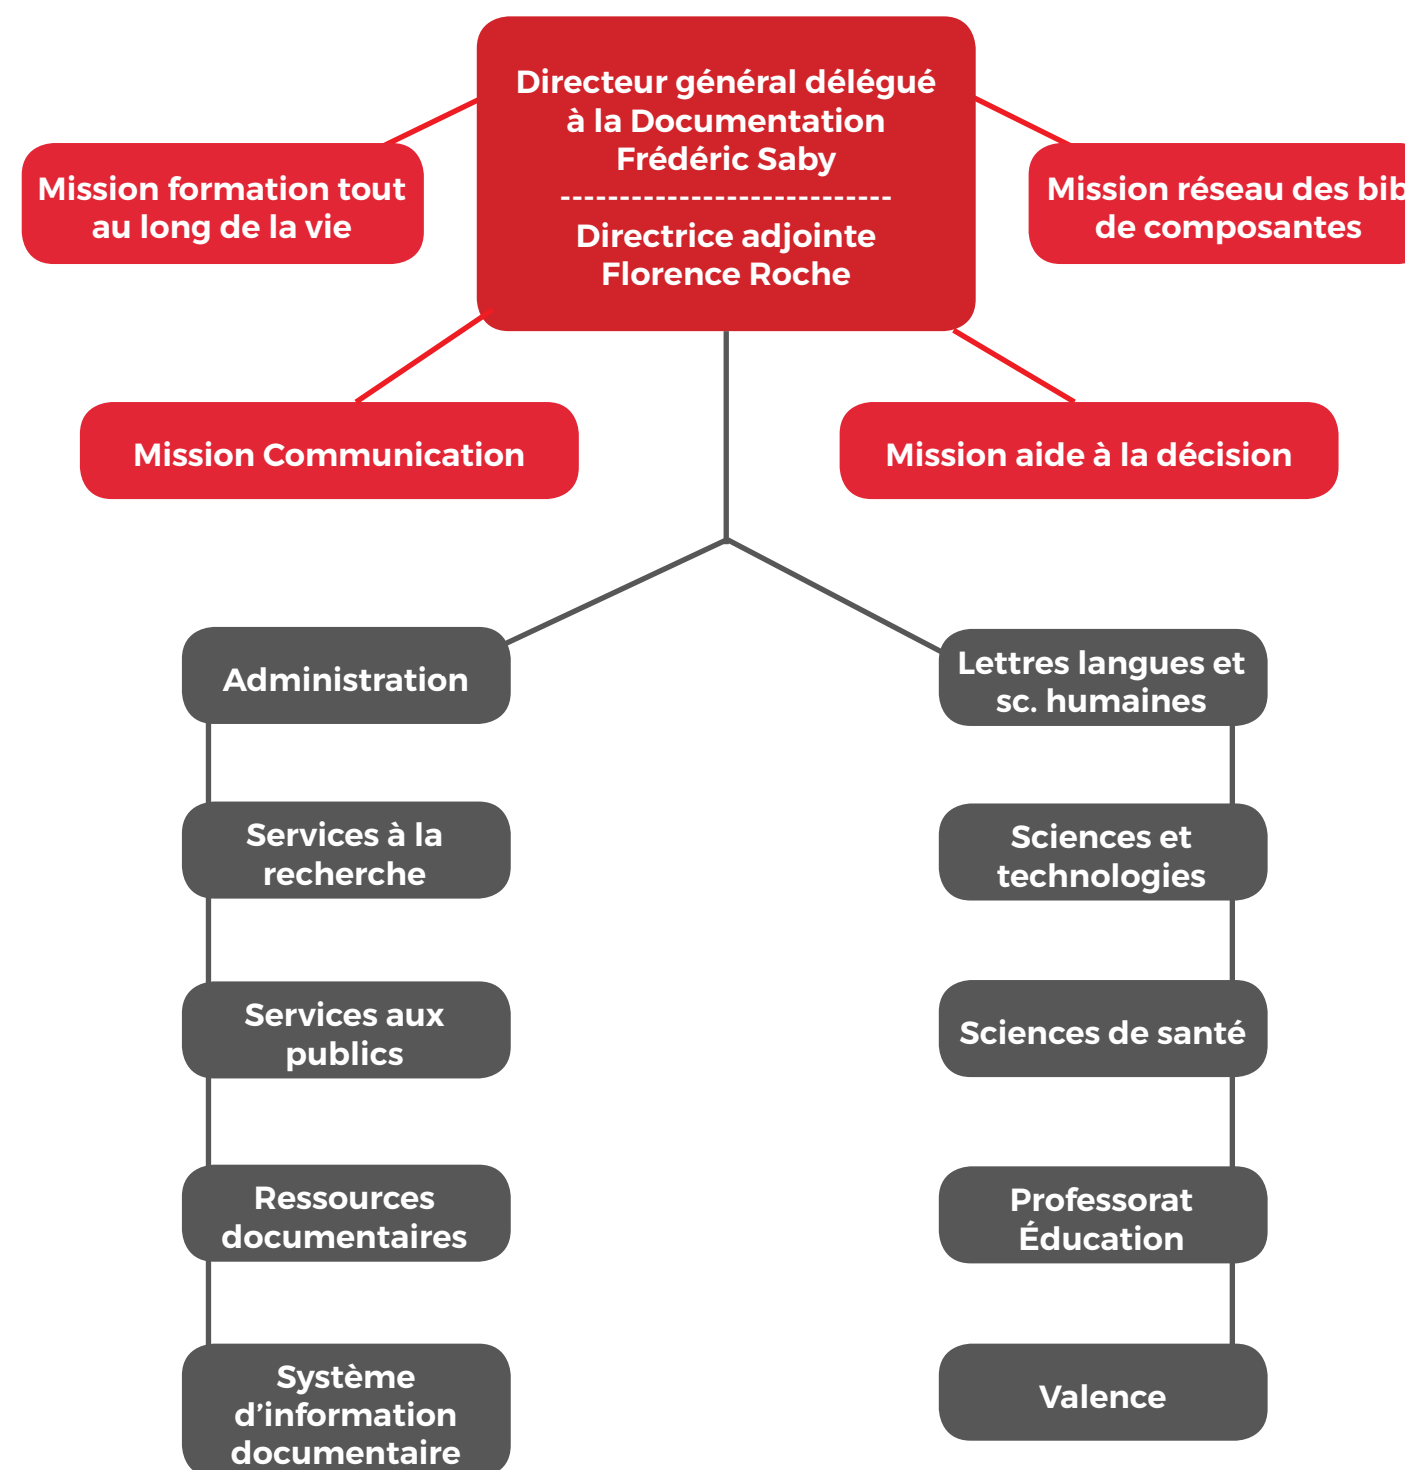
Directeur général délégué à la Documentation
Frédéric Saby
----------------------------
Directrice adjointe
Florence Roche

Mission formation tout au long de la vie

Mission réseau des bib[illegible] de composantes

Mission Communication

Mission aide à la décision

Administration

Services à la recherche

Services aux publics

Ressources documentaires

Système d'information documentaire

Lettres langues et sc. humaines

Sciences et technologies

Sciences de santé

Professorat Éducation

Valence